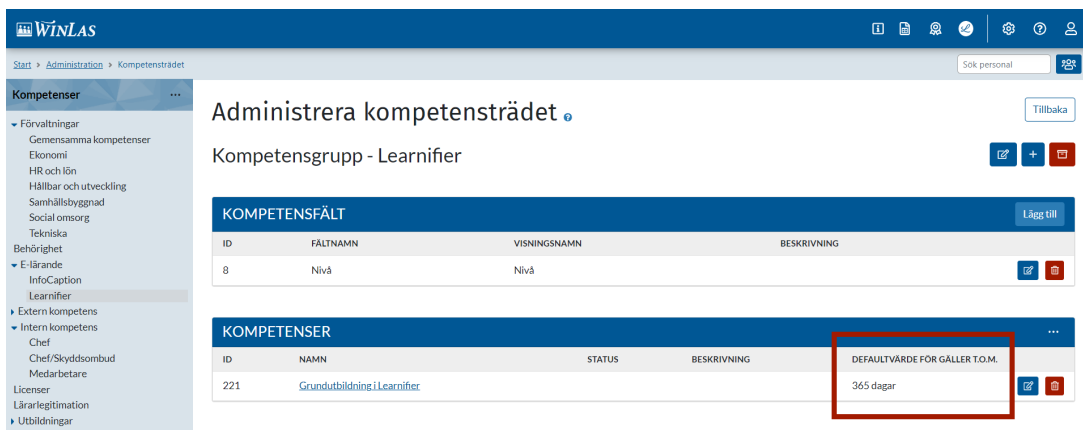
WINLAS

Start › Administration › Kompetensträdet

Sök personal

Kompetenser ...

Förvaltningar
Gemensamma kompetenser
Ekonomi
HR och lön
Hållbar och utveckling
Samhällsbyggnad
Social omsorg
Tekniska
Behörighet
E-lärande
InfoCaption
Learnifier
Extern kompetens
Intern kompetens
Chef
Chef/Skyddsombud
Medarbetare
Licenser
Lärarlegitimation
Utbildningar

Administrera kompetensträdet

Tillbaka

Kompetensgrupp - Learnifier

KOMPETENSFÄLT

Lägg till

| ID | FÄLTNAMN | VISNINGSNAMN | BESKRIVNING |
|---|---|---|---|
| 8 | Nivå | Nivå | |

KOMPETENSER

...

| ID | NAMN | STATUS | BESKRIVNING | DEFAULTVÄRDE FÖR GÄLLER T.O.M. |
|---|---|---|---|---|
| 221 | Grundutbildning i Learnifier | | | 365 dagar |